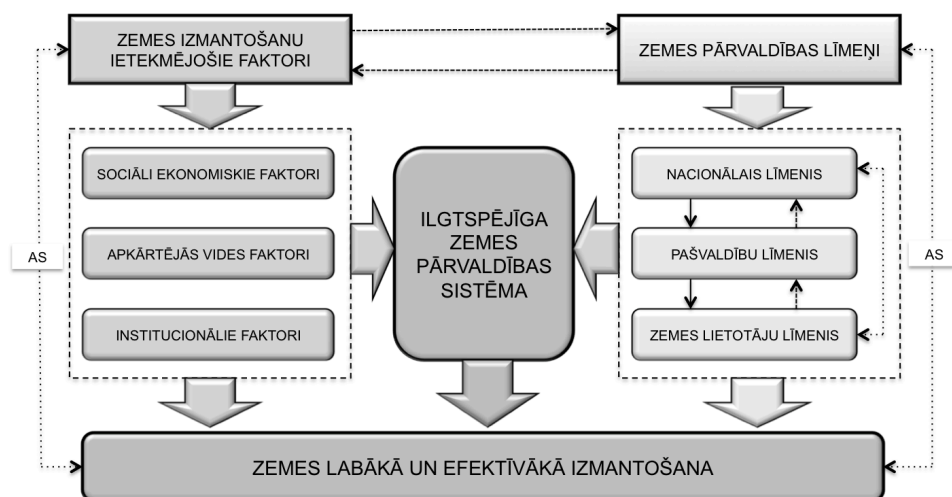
ZEMES IZMANTOŠANU IETEKMĒJOŠIE FAKTORI

ZEMES PĀRVALDĪBAS LĪMEŅI

SOCIĀLI EKONOMISKIE FAKTORI

APKĀRTĒJĀS VIDES FAKTORI

INSTITUCIONĀLIE FAKTORI

ILGTSPĒJĪGA ZEMES PĀRVALDĪBAS SISTĒMA

NACIONĀLAIS LĪMENIS

PAŠVALDĪBU LĪMENIS

ZEMES LIETOTĀJU LĪMENIS

AS

AS

ZEMES LABĀKĀ UN EFEKTĪVĀKĀ IZMANTOŠANA